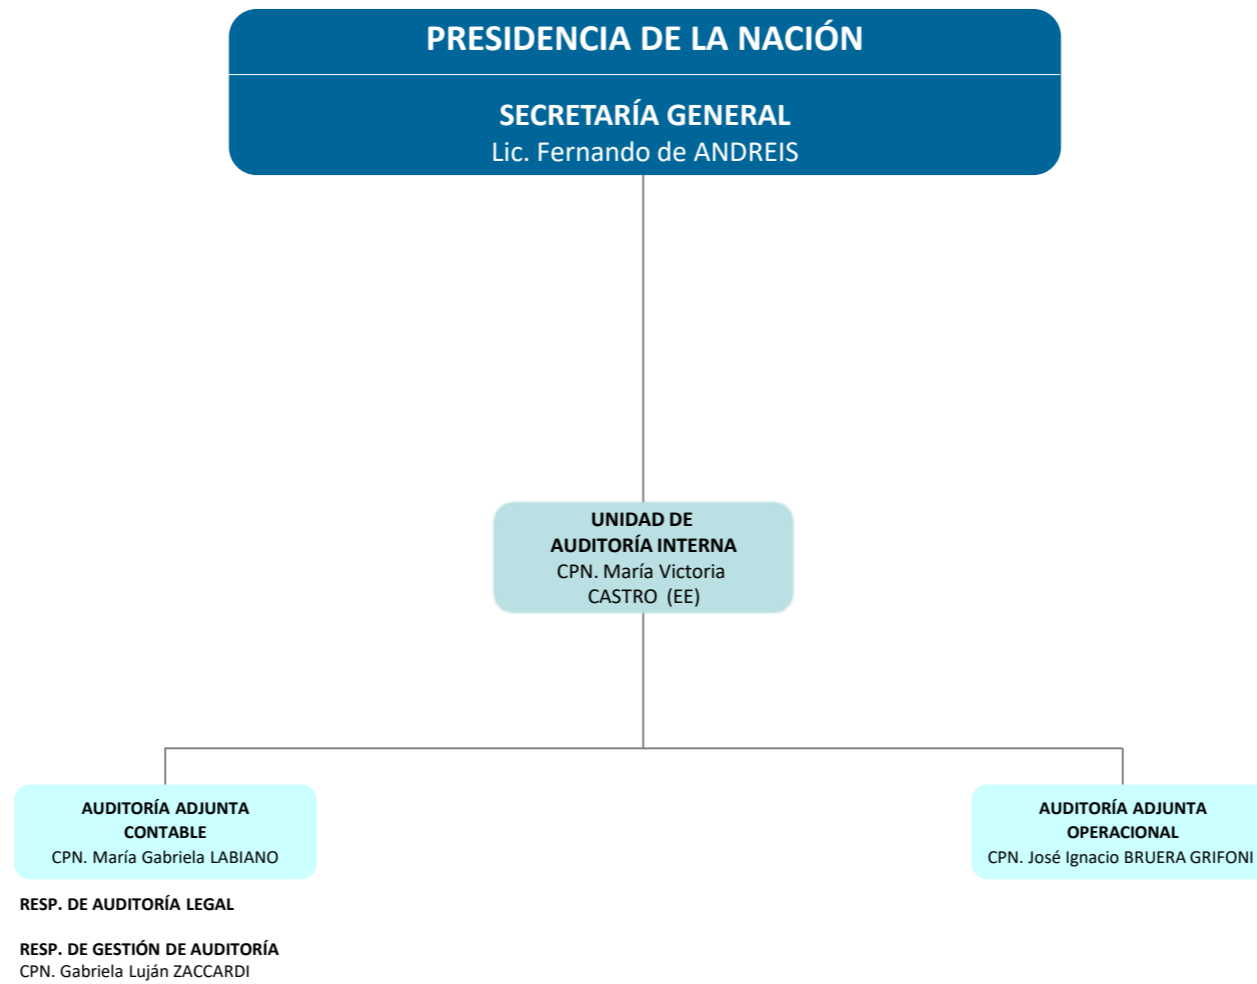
PRESIDENCIA DE LA NACIÓN

SECRETARÍA GENERAL
Lic. Fernando de ANDREIS

UNIDAD DE AUDITORÍA INTERNA
CPN. María Victoria CASTRO (EE)

AUDITORÍA ADJUNTA CONTABLE
CPN. María Gabriela LABIANO

AUDITORÍA ADJUNTA OPERACIONAL
CPN. José Ignacio BRUERA GRIFONI

RESP. DE AUDITORÍA LEGAL

RESP. DE GESTIÓN DE AUDITORÍA
CPN. Gabriela Luján ZACCARDI